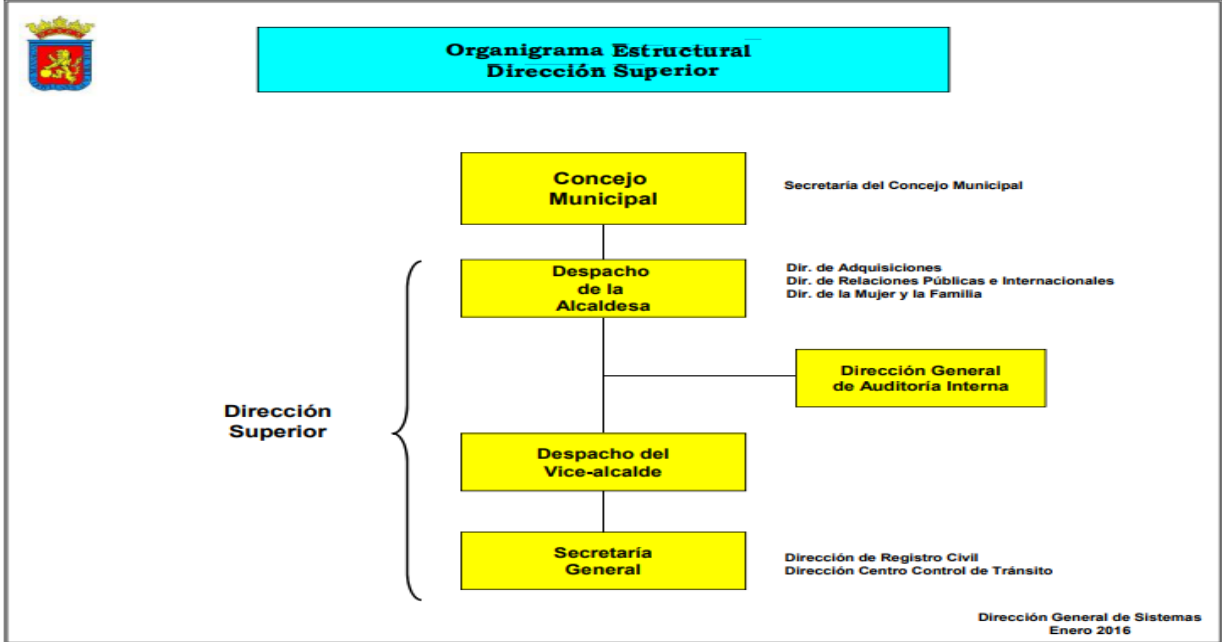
Organigrama Estructural
Dirección Superior

Concejo Municipal

Secretaría del Concejo Municipal

Despacho de la Alcaldesa

Dir. de Adquisiciones
Dir. de Relaciones Públicas e Internacionales
Dir. de la Mujer y la Familia

Dirección General de Auditoría Interna

Dirección Superior

Despacho del Vice-alcalde

Secretaría General

Dirección de Registro Civil
Dirección Centro Control de Tránsito

Dirección General de Sistemas
Enero 2016